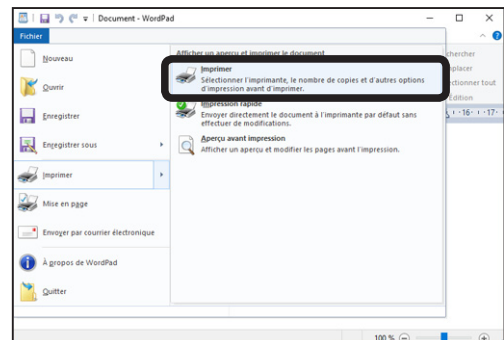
Document - WordPad

Fichier

Nouveau

Ouvrir

Enregistrer

Enregistrer sous

Imprimer

Mise en page

Envoyer par courrier électronique

À propos de WordPad

Quitter

Afficher un aperçu et imprimer le document

Imprimer
Sélectionner l'imprimante, le nombre de copies et d'autres options d'impression avant d'imprimer.

Impression rapide
Envoyer directement le document à l'imprimante par défaut sans effectuer de modifications.

Aperçu avant impression
Afficher un aperçu et modifier les pages avant l'impression.

chercher
placer
ctionner tout
Édition
· 16 · ı · 17 ·

100 %